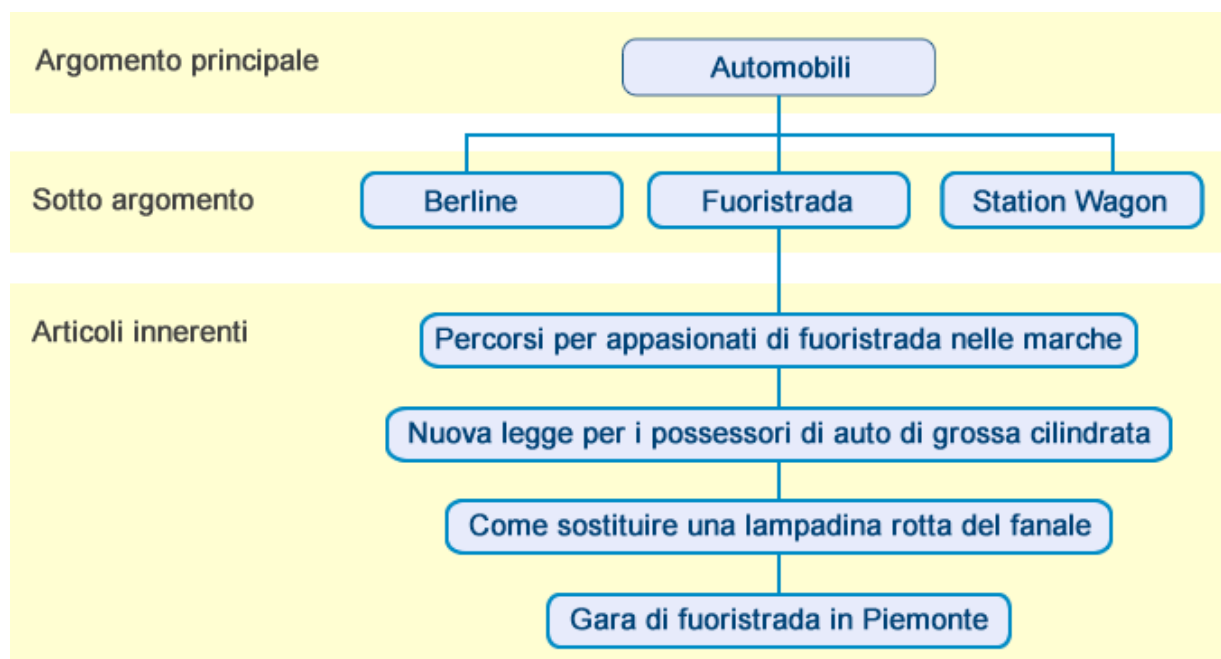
Argomento principale

Automobili

Sotto argomento

Berline

Fuoristrada

Station Wagon

Articoli innerenti

Percorsi per appasionati di fuoristrada nelle marche

Nuova legge per i possessori di auto di grossa cilindrata

Come sostituire una lampadina rotta del fanale

Gara di fuoristrada in Piemonte